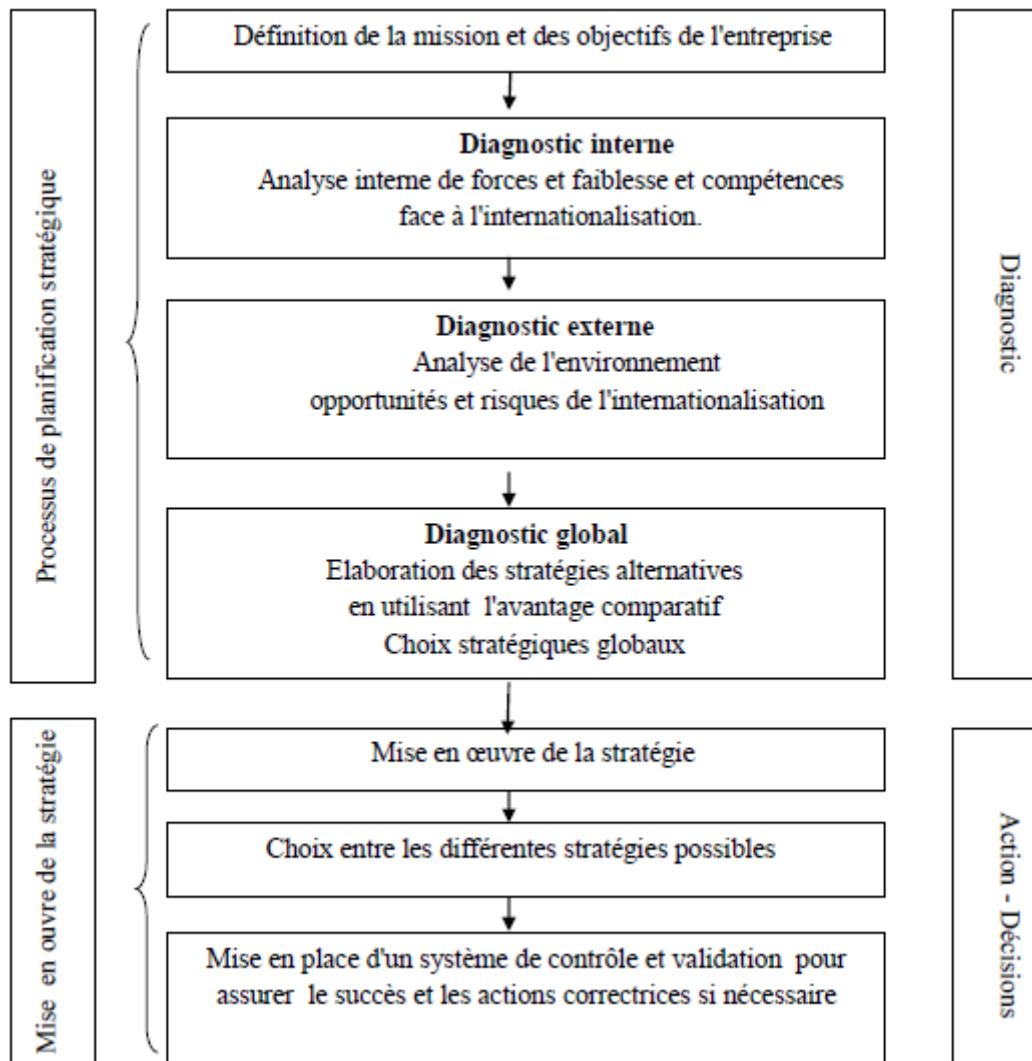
Processus de planification stratégique

Définition de la mission et des objectifs de l'entreprise

**Diagnostic interne**
Analyse interne de forces et faiblesse et compétences face à l'internationalisation.

**Diagnostic externe**
Analyse de l'environnement
opportunités et risques de l'internationalisation

**Diagnostic global**
Elaboration des stratégies alternatives en utilisant l'avantage comparatif
Choix stratégiques globaux

Diagnostic

Mise en ouvre de la stratégie

Mise en œuvre de la stratégie

Choix entre les différentes stratégies possibles

Mise en place d'un système de contrôle et validation pour assurer le succès et les actions correctrices si nécessaire

Action - Décisions